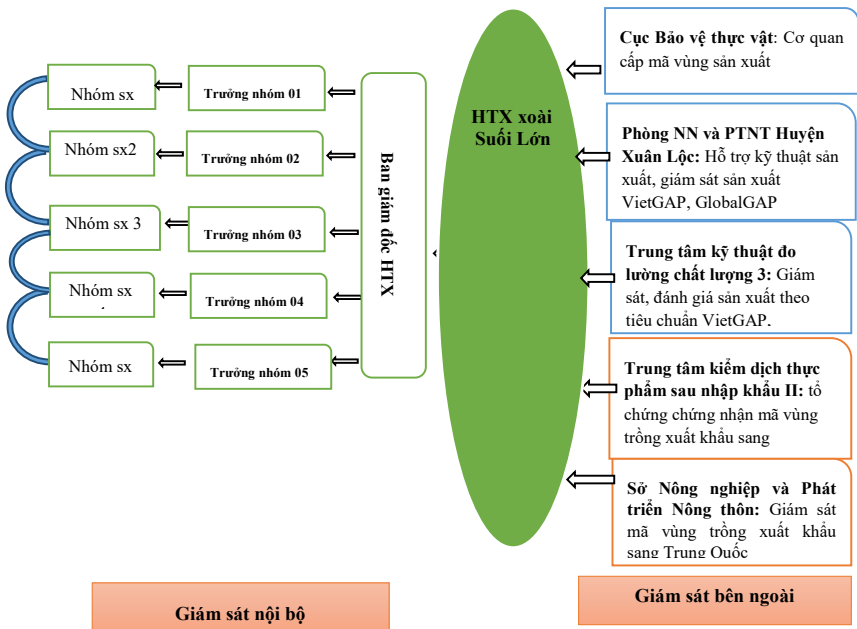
Nhóm sx

Trưởng nhóm 01

Nhóm sx2

Trưởng nhóm 02

Nhóm sx 3

Trưởng nhóm 03

Nhóm sx

Trưởng nhóm 04

Nhóm sx

Trưởng nhóm 05

Ban giám đốc HTX

HTX xoài Suối Lớn

Cục Bảo vệ thực vật: Cơ quan cấp mã vùng sản xuất

Phòng NN và PTNT Huyện Xuân Lộc: Hỗ trợ kỹ thuật sản xuất, giám sát sản xuất VietGAP, GlobalGAP

Trung tâm kỹ thuật đo lường chất lượng 3: Giám sát, đánh giá sản xuất theo tiêu chuẩn VietGAP.

Trung tâm kiểm dịch thực phẩm sau nhập khẩu II: tổ chứng chứng nhận mã vùng trồng xuất khẩu sang

Sở Nông nghiệp và Phát triển Nông thôn: Giám sát mã vùng trồng xuất khẩu sang Trung Quốc

Giám sát nội bộ

Giám sát bên ngoài